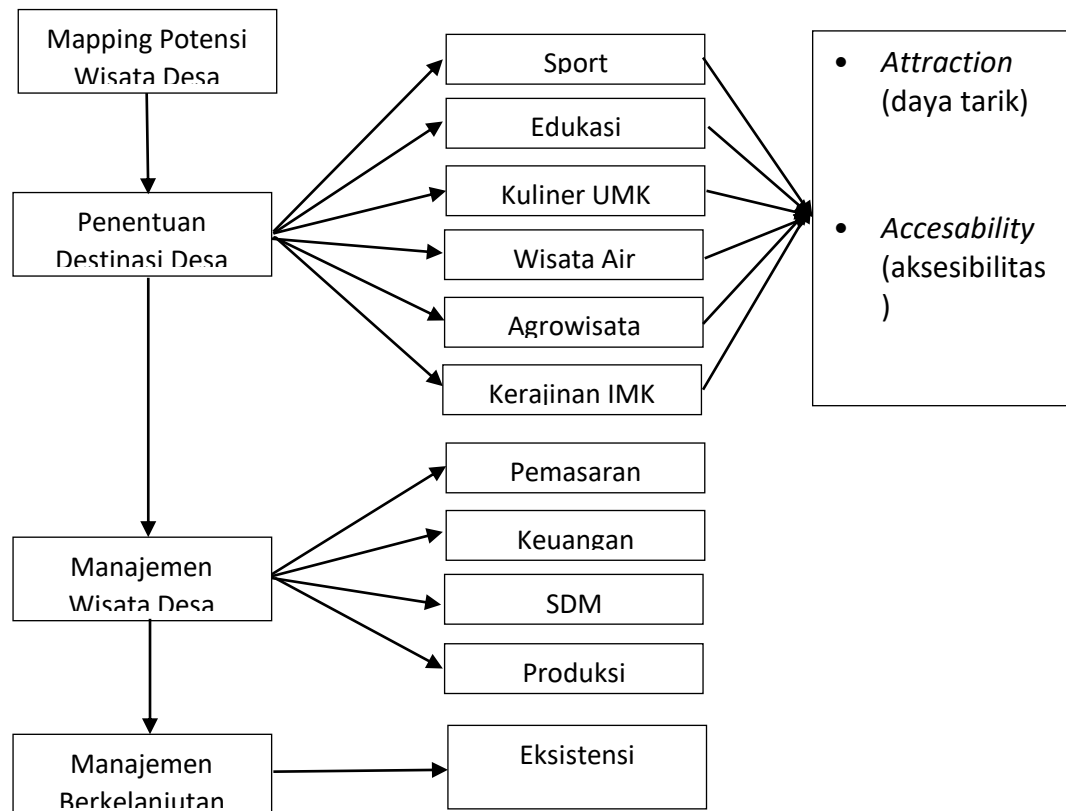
Mapping Potensi Wisata Desa

Penentuan Destinasi Desa

Manajemen Wisata Desa

Manajemen Berkelanjutan

Sport

Edukasi

Kuliner UMK

Wisata Air

Agrowisata

Kerajinan IMK

• *Attraction* (daya tarik)

• *Accesability* (aksesibilitas )

Pemasaran

Keuangan

SDM

Produksi

Eksistensi